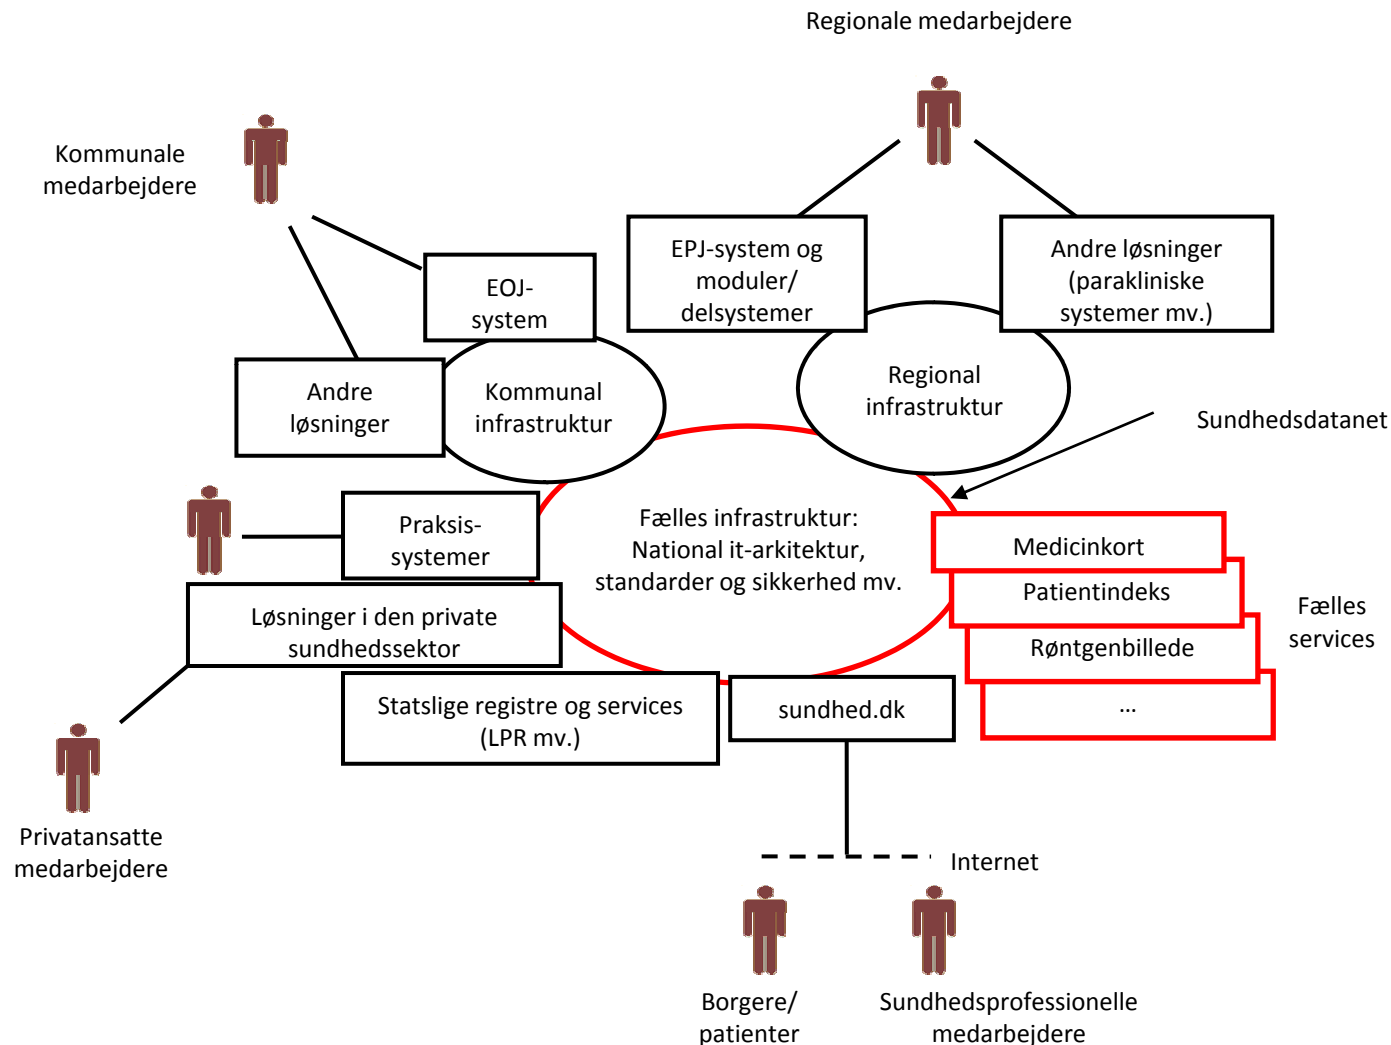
Regionale medarbejdere

Kommunale medarbejdere

EOJ-system

EPJ-system og moduler/ delsystemer

Andre løsninger (parakliniske systemer mv.)

Andre løsninger

Kommunal infrastruktur

Regional infrastruktur

Sundhedsdatanet

Praksis-systemer

Fælles infrastruktur: National it-arkitektur, standarder og sikkerhed mv.

Medicinkort

Patientindeks

Røntgenbillede

...

Fælles services

Løsninger i den private sundhedssektor

Statslige registre og services (LPR mv.)

sundhed.dk

Privatansatte medarbejdere

Internet

Borgere/ patienter

Sundhedsprofessionelle medarbejdere